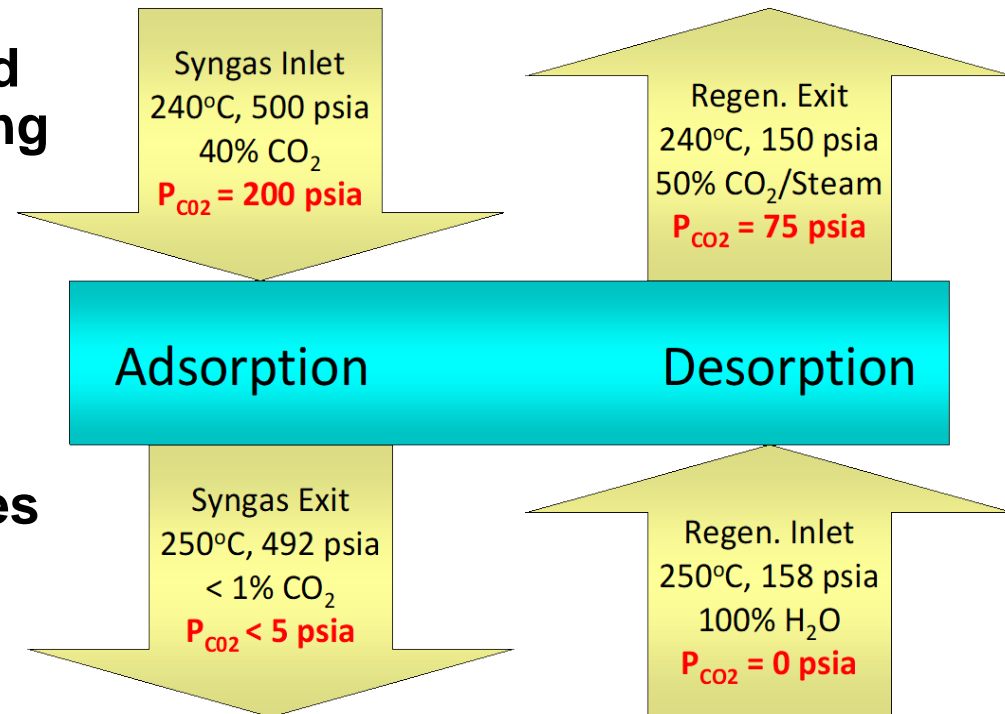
d
ng

Syngas Inlet
240$^o$C, 500 psia
40% $CO_2$
$P_{CO2}$ = 200 psia

Regen. Exit
240$^o$C, 150 psia
50% $CO_2$/Steam
$P_{CO2}$ = 75 psia

Adsorption

Desorption

es

Syngas Exit
250$^o$C, 492 psia
< 1% $CO_2$
$P_{CO2}$ < 5 psia

Regen. Inlet
250$^o$C, 158 psia
100% $H_2O$
$P_{CO2}$ = 0 psia